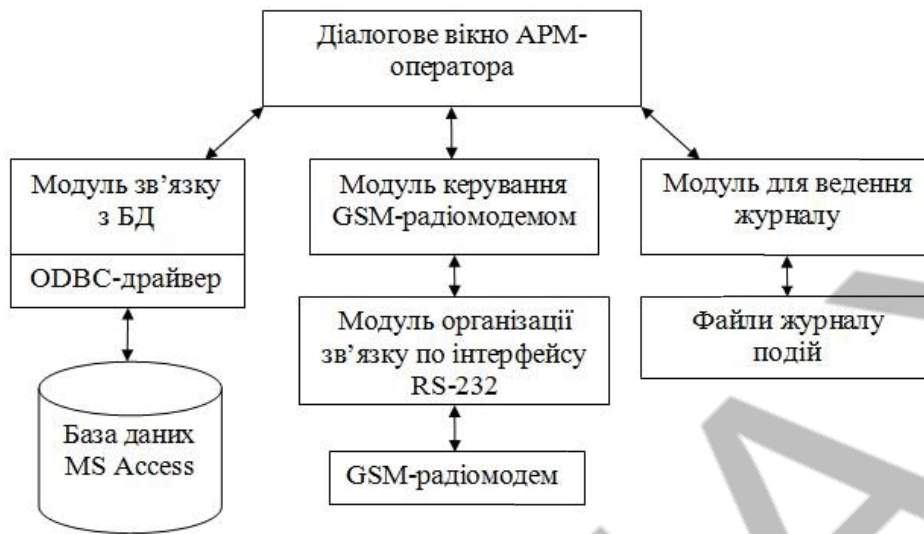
Діалогове вікно АРМ-оператора

Модуль зв’язку з БД

ODBC-драйвер

База даних MS Access

Модуль керування GSM-радіомодемом

Модуль організації зв’язку по інтерфейсу RS-232

GSM-радіомодем

Модуль для ведення журналу

Файли журналу подій